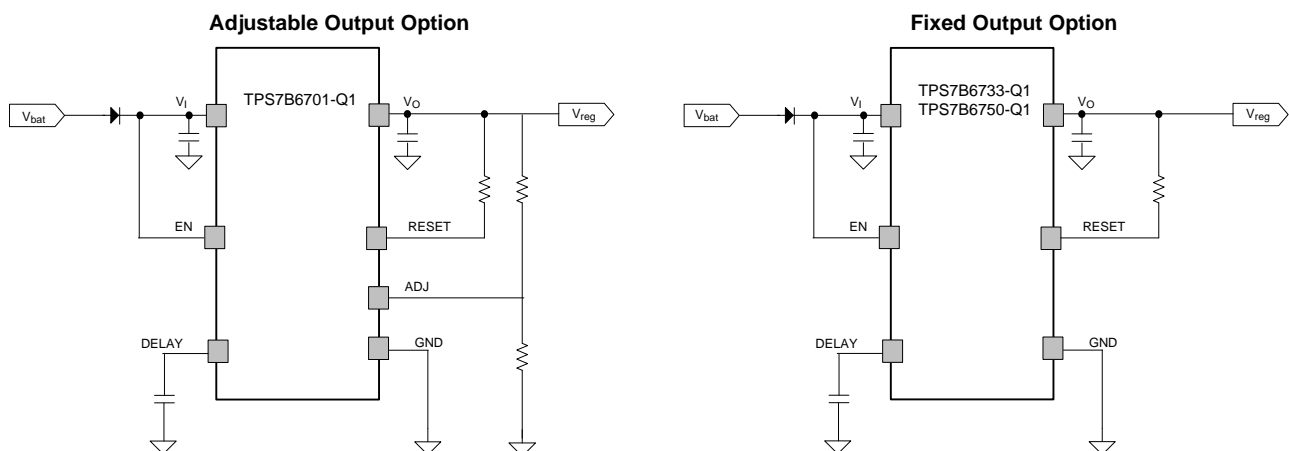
Adjustable Output Option

$V_{bat}$

$V_I$

TPS7B6701-Q1

$V_O$

$V_{reg}$

EN

RESET

ADJ

DELAY

GND

Fixed Output Option

$V_{bat}$

$V_I$

TPS7B6733-Q1
TPS7B6750-Q1

$V_O$

$V_{reg}$

EN

RESET

DELAY

GND